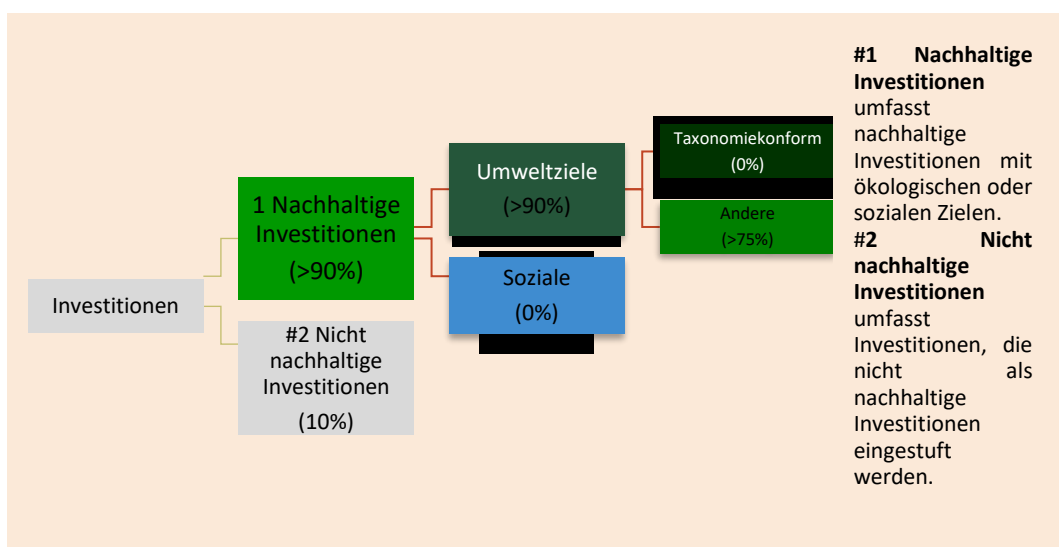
Investitionen

1 Nachhaltige Investitionen (>90%)

#2 Nicht nachhaltige Investitionen (10%)

Umweltziele (>90%)

Soziale (0%)

Taxonomiekonform (0%)

Andere (>75%)

**#1 Nachhaltige Investitionen** umfasst nachhaltige Investitionen mit ökologischen oder sozialen Zielen.
**#2 Nicht nachhaltige Investitionen** umfasst Investitionen, die nicht als nachhaltige Investitionen eingestuft werden.